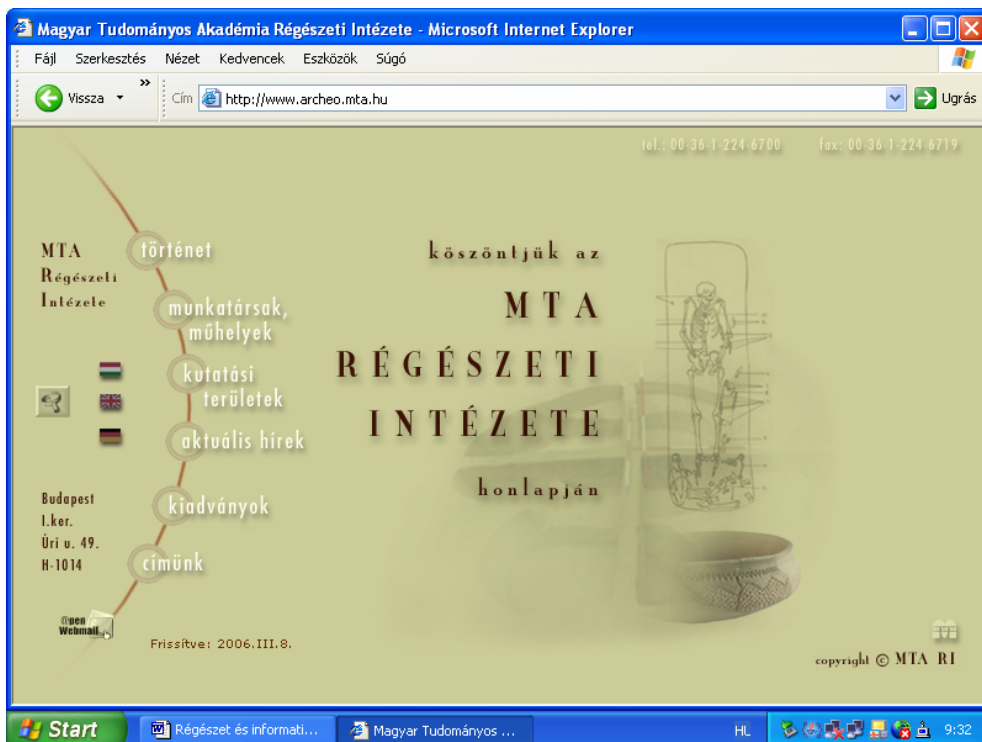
Magyar Tudományos Akadémia Régészeti Intézete - Microsoft Internet Explorer

Fájl Szerkesztés Nézet Kedvencek Eszközök Súgó

Vissza

Cím http://www.archeo.mta.hu

Ugrás

tel.: 00-36-1-224-6700 fax: 00-36-1-224-6719

MTA Régészeti Intézete

történet

munkatársak, műhelyek

kutatási területek

aktuális hírek

kiadványok

címünk

Budapest I.ker. Úri u. 49. H-1014

Open Webmail

Frissítve: 2006.III.8.

köszöntjük az

MTA

RÉGÉSZETI

INTÉZETE

honlapján

copyright © MTA RI

Start

Régészet és informati...

Magyar Tudományos ...

HL

9:32